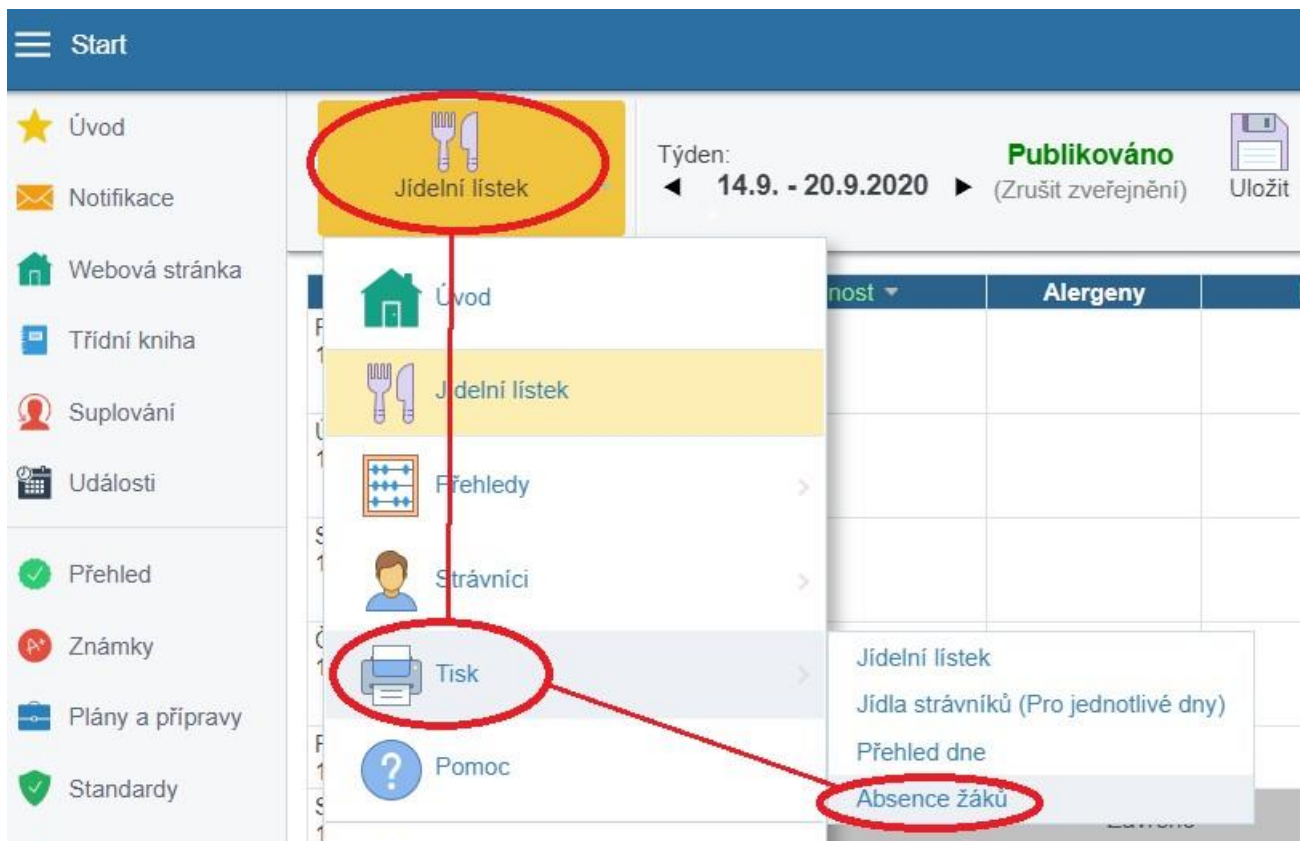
Start

Úvod
Notifikace
Webová stránka
Třídní kniha
Suplování
Události
Přehled
Známky
Plány a přípravy
Standardy

Jídelní lístek

Týden:
◄ 14.9. - 20.9.2020 ►

Publikováno
(Zrušit zveřejnění)

Uložit

nost
Alergeny

Úvod
Jídelní lístek
Přehledy
Strávníci
Tisk
Pomoc

Jídelní lístek
Jídla strávníků (Pro jednotlivé dny)
Přehled dne
Absence žáků

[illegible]